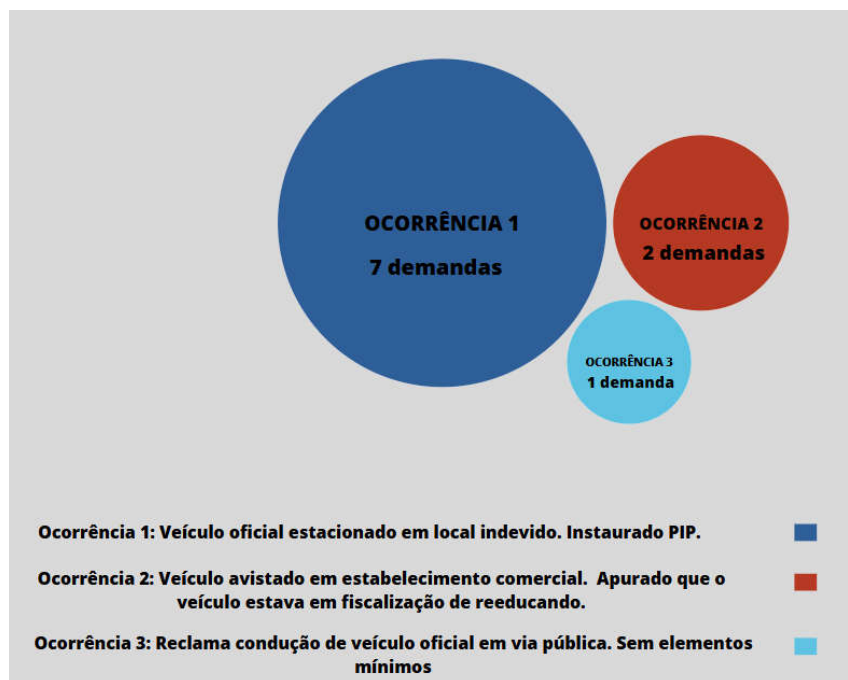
OCORRÊNCIA 1
7 demandas

OCORRÊNCIA 2
2 demandas

OCORRÊNCIA 3
1 demanda

Ocorrência 1: Veículo oficial estacionado em local indevido. Instaurado PIP.

Ocorrência 2: Veículo avistado em estabelecimento comercial. Apurado que o veículo estava em fiscalização de reeducando.

Ocorrência 3: Reclama condução de veículo oficial em via pública. Sem elementos mínimos